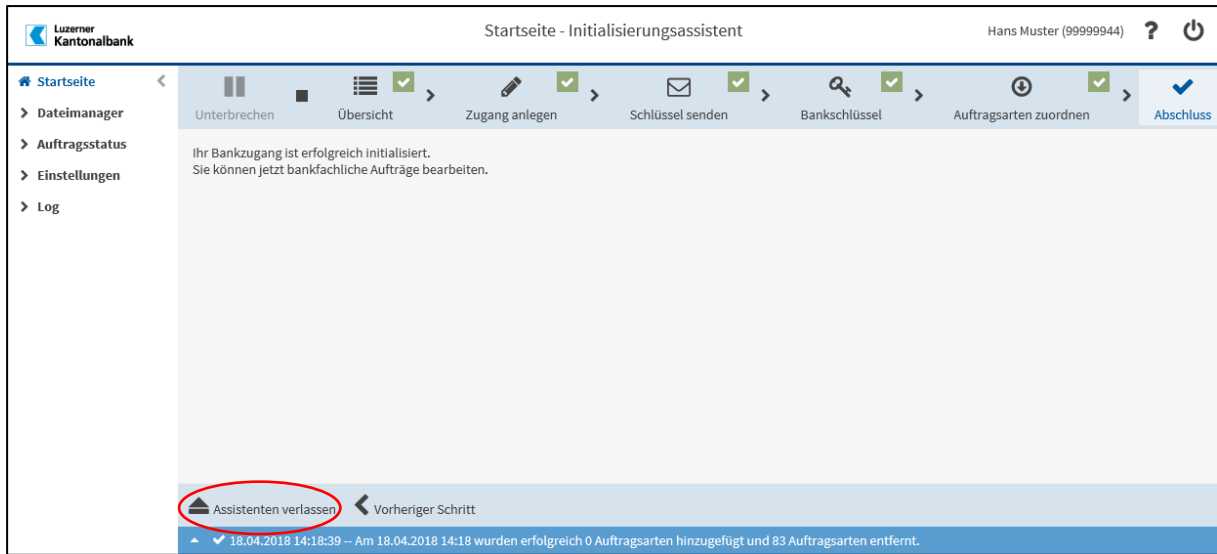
Luzerner Kantonalbank

Startseite - Initialisierungsassistent

Hans Muster (99999944)

Startseite
Dateimanager
Auftragsstatus
Einstellungen
Log

Unterbrechen
Übersicht
Zugang anlegen
Schlüssel senden
Bankschlüssel
Auftragsarten zuordnen
Abschluss

Ihr Bankzugang ist erfolgreich initialisiert.
Sie können jetzt bankfachliche Aufträge bearbeiten.

Assistenten verlassen
Vorheriger Schritt

18.04.2018 14:18:39 -- Am 18.04.2018 14:18 wurden erfolgreich 0 Auftragsarten hinzugefügt und 83 Auftragsarten entfernt.